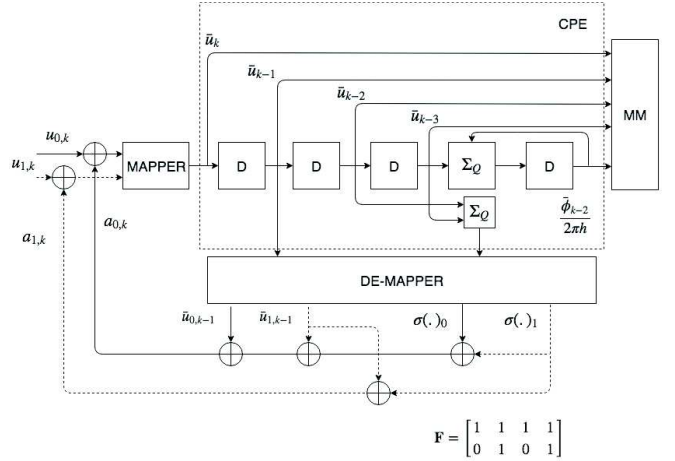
CPE

$\bar{u}_k$

$\bar{u}_{k-1}$

$\bar{u}_{k-2}$

$\bar{u}_{k-3}$

MM

$u_{0,k}$

$u_{1,k}$

MAPPER

D

D

D

$\Sigma_Q$

D

$\Sigma_Q$

$\frac{\bar{\phi}_{k-2}}{2\pi h}$

$a_{1,k}$

$a_{0,k}$

DE-MAPPER

$\bar{u}_{0,k-1}$

$\bar{u}_{1,k-1}$

$\sigma(.)_0$

$\sigma(.)_1$

$\mathbf{F} = \begin{bmatrix} 1 & 1 & 1 & 1 \\ 0 & 1 & 0 & 1 \end{bmatrix}$